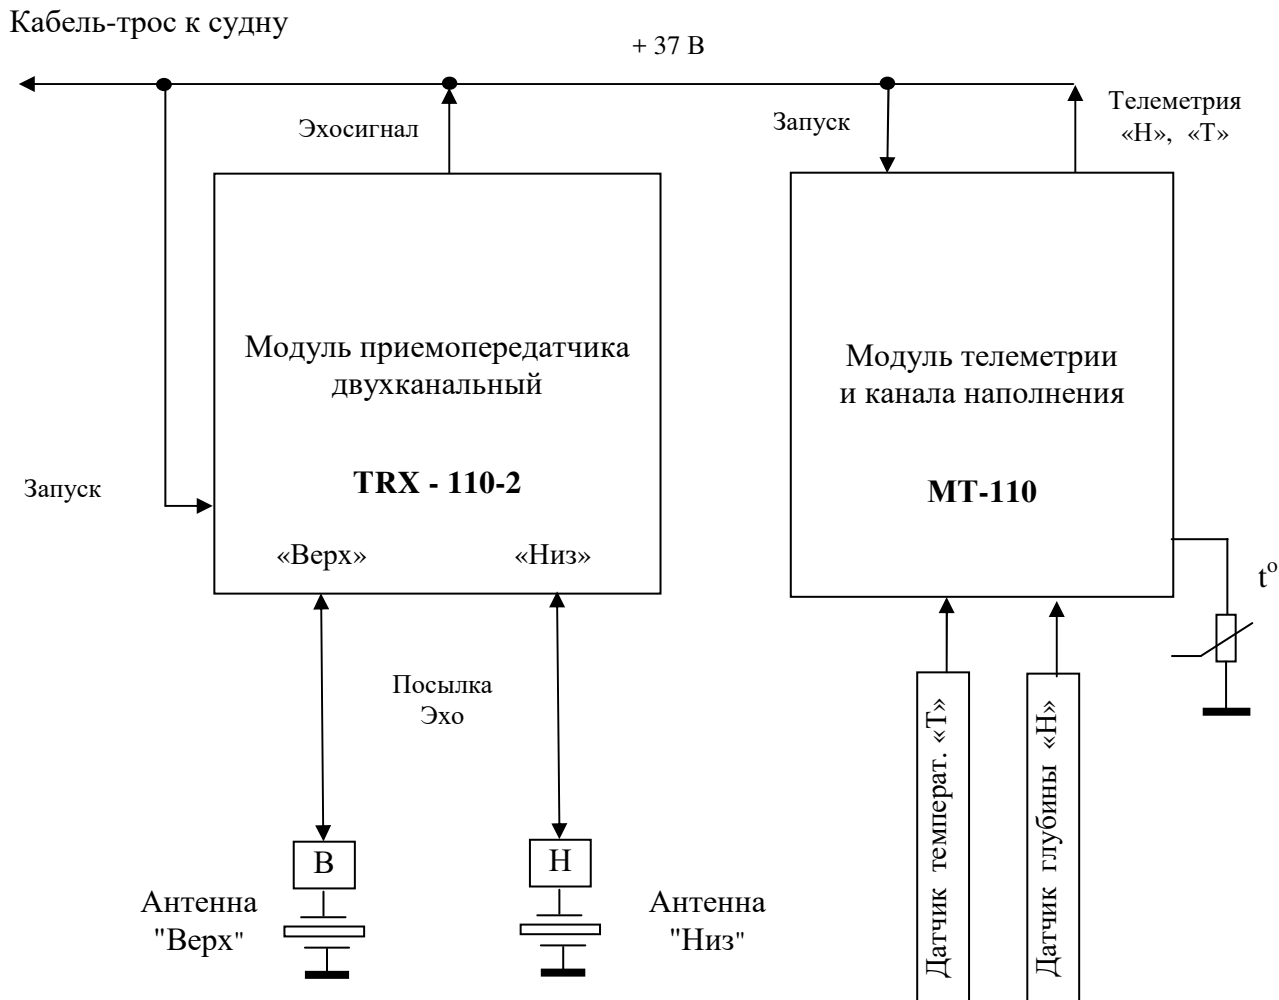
Кабель-трос к судну

+ 37 В

Эхосигнал

Запуск

Телеметрия «Н», «Т»

Модуль приемопередатчика двухканальный

TRX - 110-2

«Верх»

«Низ»

Запуск

Модуль телеметрии и канала наполнения

МТ-110

$t^o$

Посылка Эхо

Датчик температ. «Т»

Датчик глубины «Н»

В

Н

Антенна "Верх"

Антенна "Низ"